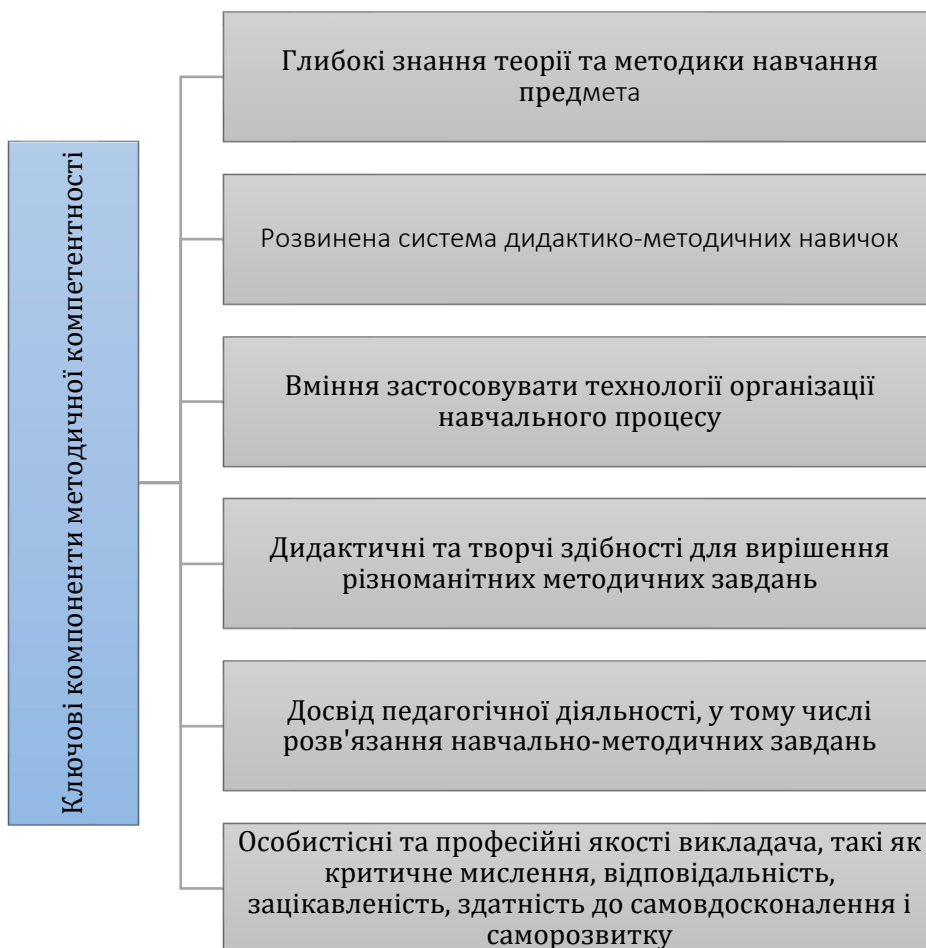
Ключові компоненти методичної компетентності

Глибокі знання теорії та методики навчання предмета

Розвинена система дидактико-методичних навичок

Вміння застосовувати технології організації навчального процесу

Дидактичні та творчі здібності для вирішення різноманітних методичних завдань

Досвід педагогічної діяльності, у тому числі розв'язання навчально-методичних завдань

Особистісні та професійні якості викладача, такі як критичне мислення, відповідальність, зацікавленість, здатність до самовдосконалення і саморозвитку